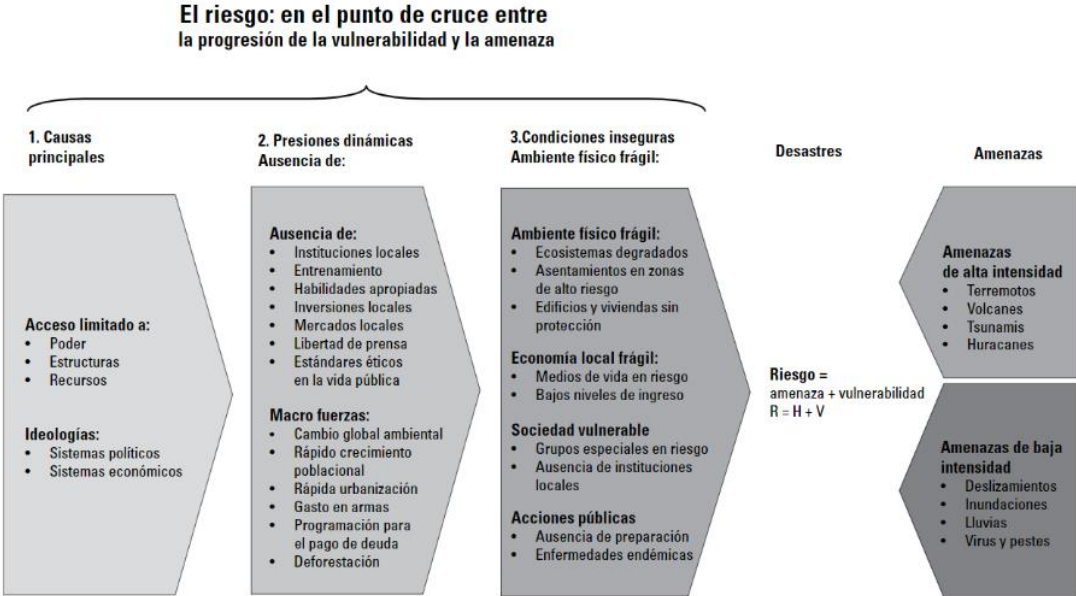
El riesgo: en el punto de cruce entre
la progresión de la vulnerabilidad y la amenaza

1. Causas principales

2. Presiones dinámicas
Ausencia de:

3.Condiciones inseguras
Ambiente físico frágil:

Desastres

Amenazas

Acceso limitado a:
- Poder
- Estructuras
- Recursos

Ideologías:
- Sistemas políticos
- Sistemas económicos

Ausencia de:
- Instituciones locales
- Entrenamiento
- Habilidades apropiadas
- Inversiones locales
- Mercados locales
- Libertad de prensa
- Estándares éticos en la vida pública

Macro fuerzas:
- Cambio global ambiental
- Rápido crecimiento poblacional
- Rápida urbanización
- Gasto en armas
- Programación para el pago de deuda
- Deforestación

Ambiente físico frágil:
- Ecosistemas degradados
- Asentamientos en zonas de alto riesgo
- Edificios y viviendas sin protección

Economía local frágil:
- Medios de vida en riesgo
- Bajos niveles de ingreso

Sociedad vulnerable
- Grupos especiales en riesgo
- Ausencia de instituciones locales

Acciones públicas
- Ausencia de preparación
- Enfermedades endémicas

Riesgo =
amenaza + vulnerabilidad
R = H + V

Amenazas de alta intensidad
- Terremotos
- Volcanes
- Tsunamis
- Huracanes

Amenazas de baja intensidad
- Deslizamientos
- Inundaciones
- Lluvias
- Virus y pestes